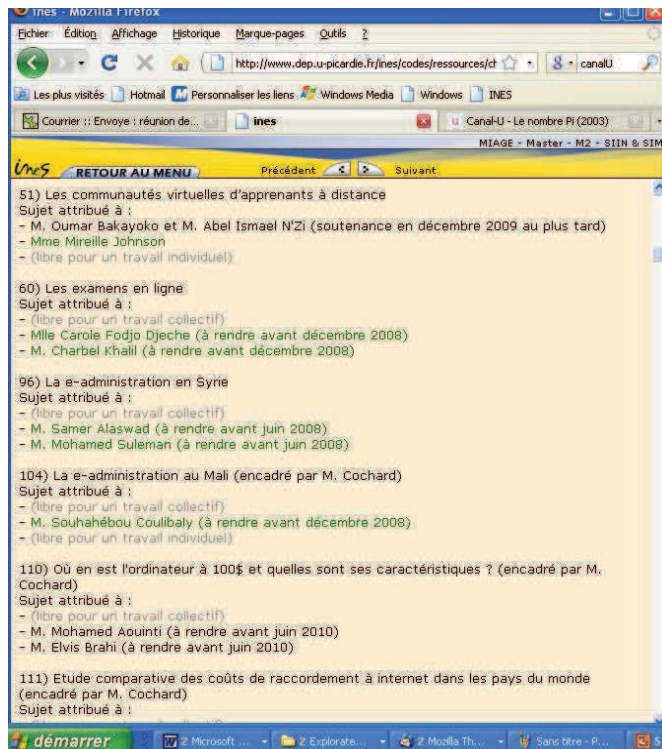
ines - Mozilla Firefox

Fichier Édition Affichage Historique Marque-pages Outils ?

http://www.dep.u-picardie.fr/ines/codes/ressources/ch

canalU

Les plus visités Hotmail Personnaliser les liens Windows Media Windows INES

Courrier :: Envoyé : réunion de... ines Canal-U - Le nombre Pi (2003)

MIAGE - Master - M2 - SIIN & SIM

ines RETOUR AU MENU Précédent Suivant

51) Les communautés virtuelles d'apprenants à distance
Sujet attribué à :
- M. Oumar Bakayoko et M. Abel Ismael N'Zi (soutenance en décembre 2009 au plus tard)
- Mme Mireille Johnson
- (libre pour un travail individuel)

60) Les examens en ligne
Sujet attribué à :
- (libre pour un travail collectif)
- Mlle Carole Fodjo Djeche (à rendre avant décembre 2008)
- M. Charbel Khalil (à rendre avant décembre 2008)

96) La e-administration en Syrie
Sujet attribué à :
- (libre pour un travail collectif)
- M. Samer Alaswad (à rendre avant juin 2008)
- M. Mohamed Suleman (à rendre avant juin 2008)

104) La e-administration au Mali (encadré par M. Cochard)
Sujet attribué à :
- (libre pour un travail collectif)
- M. Souhahébou Coulibaly (à rendre avant décembre 2008)
- (libre pour un travail individuel)

110) Où en est l'ordinateur à 100$ et quelles sont ses caractéristiques ? (encadré par M. Cochard)
Sujet attribué à :
- (libre pour un travail collectif)
- M. Mohamed Aouinti (à rendre avant juin 2010)
- M. Elvis Brahi (à rendre avant juin 2010)

111) Etude comparative des coûts de raccordement à internet dans les pays du monde (encadré par M. Cochard)
Sujet attribué à :

démarrer 2 Microsoft ... 2 Explorate... 2 Mozilla Th... Sans titre - P...